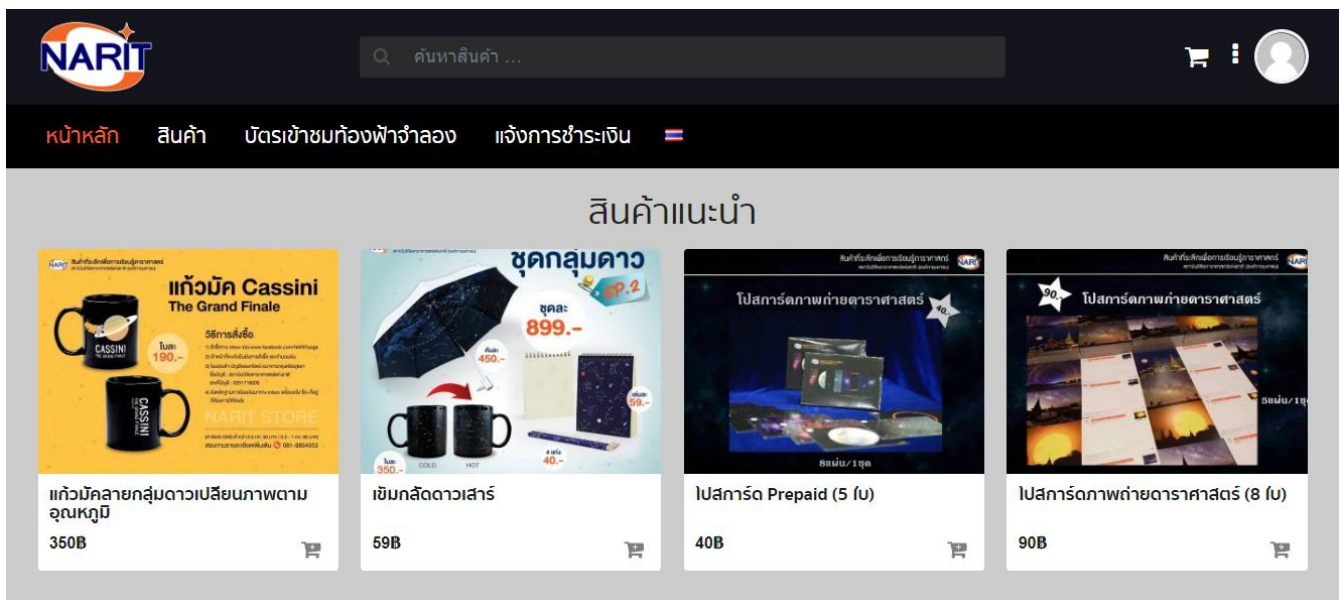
NARIT

ค้นหาสินค้า ...

หน้าหลัก สินค้า บัตรเข้าชมท้องฟ้าจำลอง แจ้งการชำระเงิน

สินค้าแนะนำ

แก้วมัค Cassini
The Grand Finale
วิธีการสั่งซื้อ
ใบละ 190.-
CASSINI
NARIT STORE

แก้วมัคลายกลุ่มดาวเปลี่ยนภาพตามอุณหภูมิ
350B

ชุดกลุ่มดาว EP.2
ชุดละ 899.-
คันละ 450.-
เล่มละ 59.-
ใบละ 350.-
COLD HOT
4 แท่ง 40.-

เข็มกลัดดาวเสาร์
59B

โปสการ์ดภาพถ่ายดาราศาสตร์
40.-
8แผ่น/1ชุด

โปสการ์ด Prepaid (5 ใบ)
40B

90.-
โปสการ์ดภาพถ่ายดาราศาสตร์
5แผ่น/1ชุ

โปสการ์ดภาพถ่ายดาราศาสตร์ (8 ใบ)
90B